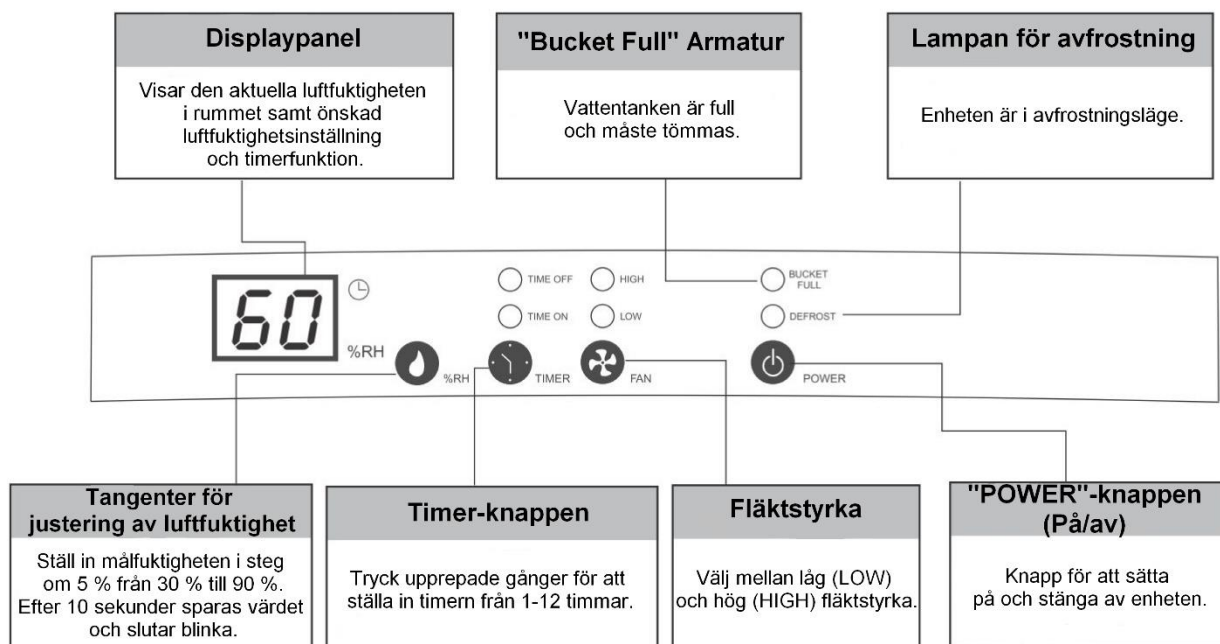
Displaypanel

Visar den aktuella luftfuktigheten i rummet samt önskad luftfuktighetsinställning och timerfunktion.

"Bucket Full" Armatur

Vattentanken är full och måste tömmas.

Lampan för avfrostning

Enheten är i avfrostningsläge.

60

%RH

TIME OFF

HIGH

TIME ON

LOW

BUCKET FULL

DEFROST

%RH

TIMER

FAN

POWER

Tangenter för justering av luftfuktighet

Ställ in målfuktigheten i steg om 5 % från 30 % till 90 %. Efter 10 sekunder sparas värdet och slutar blinka.

Timer-knappen

Tryck upprepade gånger för att ställa in timern från 1-12 timmar.

Fläktstyrka

Välj mellan låg (LOW) och hög (HIGH) fläktstyrka.

"POWER"-knappen (På/av)

Knapp för att sätta på och stänga av enheten.